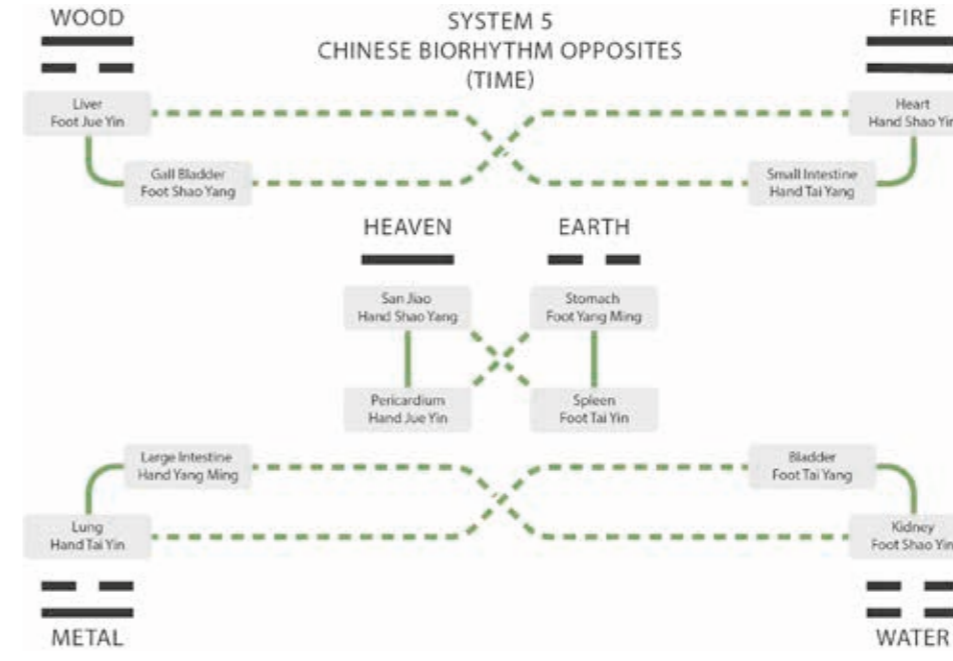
WOOD

SYSTEM 5
CHINESE BIORHYTHM OPPOSITES
(TIME)

FIRE

Liver
Foot Jue Yin

Heart
Hand Shao Yin

Gall Bladder
Foot Shao Yang

Small Intestine
Hand Tai Yang

HEAVEN

EARTH

San Jiao
Hand Shao Yang

Stomach
Foot Yang Ming

Pericardium
Hand Jue Yin

Spleen
Foot Tai Yin

Large Intestine
Hand Yang Ming

Bladder
Foot Tai Yang

Lung
Hand Tai Yin

Kidney
Foot Shao Yin

METAL

WATER